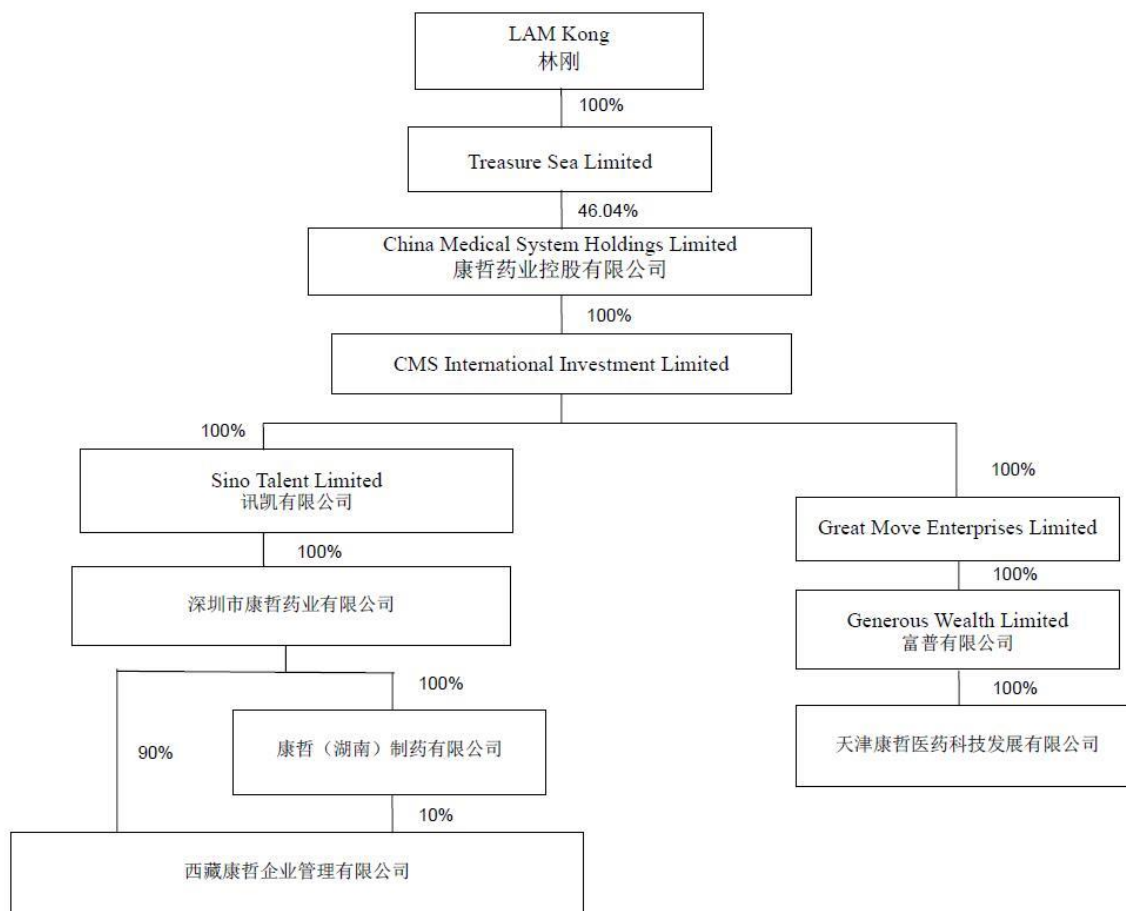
LAM Kong
林刚

100%

Treasure Sea Limited

46.04%

China Medical System Holdings Limited
康哲药业控股有限公司

100%

CMS International Investment Limited

100%

Sino Talent Limited
讯凯有限公司

100%

深圳市康哲药业有限公司

100%

康哲（湖南）制药有限公司

90%

10%

西藏康哲企业管理有限公司

100%

Great Move Enterprises Limited

100%

Generous Wealth Limited
富普有限公司

100%

天津康哲医药科技发展有限公司